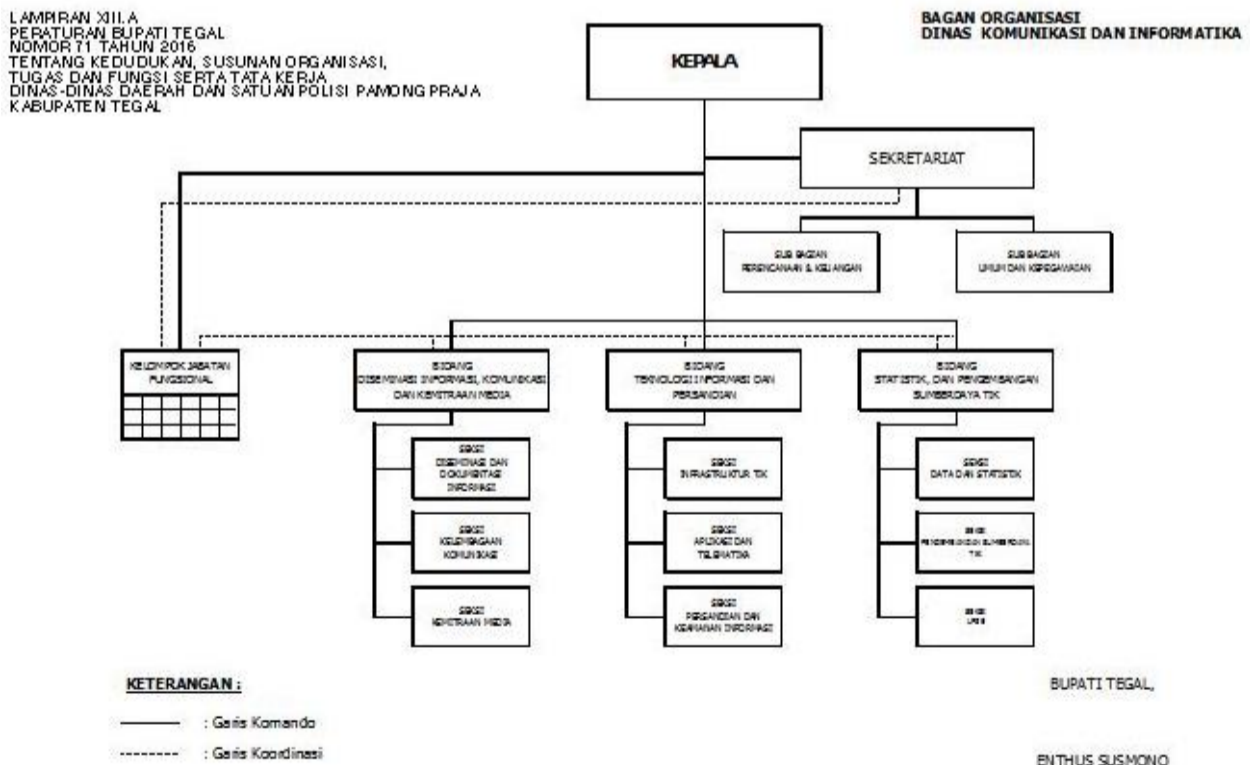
LAMPIRAN XII.A
PERATURAN BUPATI TEGAL
NOMOR 71 TAHUN 2016
TENTANG KEDUDUKAN, SUSUNAN ORGANISASI, TUGAS DAN FUNGSI SERTA TATA KERJA DINAS-DINAS DAERAH DAN SATUAN POLISI PAMONG PRAJA KABUPATEN TEGAL

BAGAN ORGANISASI
DINAS KOMUNIKASI DAN INFORMATIKA

KEPALA

SEKRETARIAT

SUB BAGIAN PERENCANAAN & KEUANGAN

SUB BAGIAN UMUM DAN KEPEGAWAIAN

KELOMPOK JABATAN FUNGSIONAL

BIDANG DISEMINASI INFORMASI, KOMUNIKASI DAN KEMITRAAN MEDIA

SEKSI DISEMINASI DAN DOKUMENTASI INFORMASI

SEKSI KELEMBAGAAN KOMUNIKASI

SEKSI KEMITRAAN MEDIA

BIDANG TEKNOLOGI INFORMASI DAN PERSANDIAN

SEKSI INFRASTRUKTUR TIK

SEKSI APLIKASI DAN TELEMATIKA

SEKSI PERSANDIAN DAN KEAMANAN INFORMASI

BIDANG STATISTIK, DAN PENGEMBANGAN SUMBERDAYA TIK

SEKSI DATA DAN STATISTIK

SEKSI PENGEMBANGAN SUMBERDAYA TIK

SEKSI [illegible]

KETERANGAN :

: Garis Komando

: Garis Koordinasi

BUPATI TEGAL,

ENTHUS SUSMONO